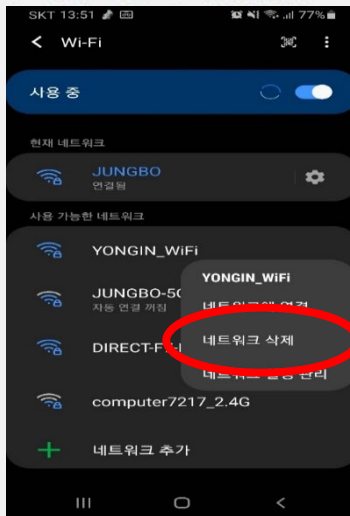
SKT 13:51 77%

Wi-Fi

사용 중

현재 네트워크

JUNGBO
연결됨

사용 가능한 네트워크

YONGIN_WiFi

JUNGBO-5G
자동 연결 꺼짐

DIRECT-F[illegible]

computer7217_2.4G

네트워크 추가

YONGIN_WiFi
네트워크에 연결
네트워크 삭제
네트워크 설정 관리